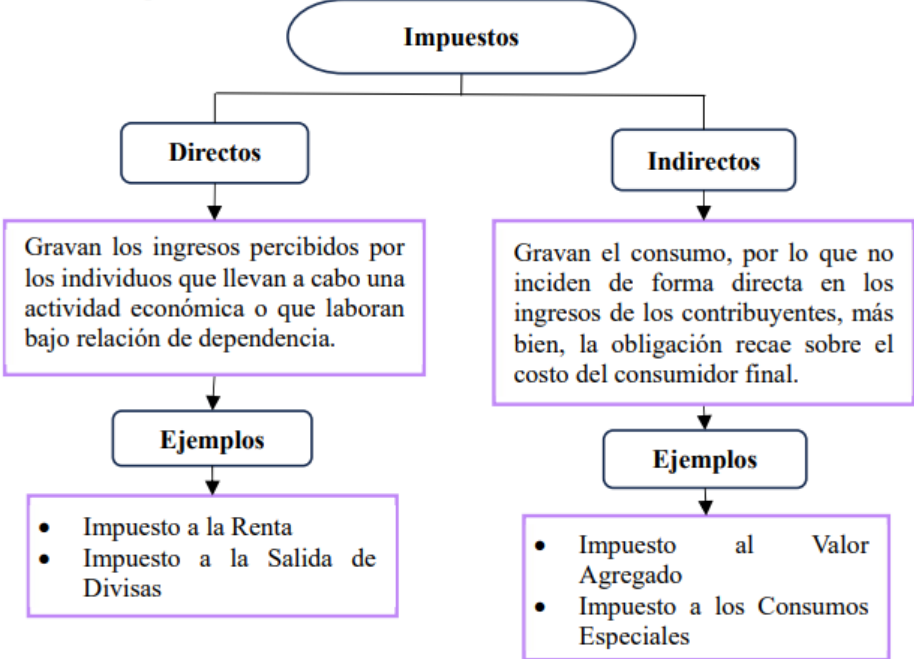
Impuestos

Directos

Gravan los ingresos percibidos por los individuos que llevan a cabo una actividad económica o que laboran bajo relación de dependencia.

Ejemplos

- Impuesto a la Renta
- Impuesto a la Salida de Divisas

Indirectos

Gravan el consumo, por lo que no inciden de forma directa en los ingresos de los contribuyentes, más bien, la obligación recae sobre el costo del consumidor final.

Ejemplos

- Impuesto al Valor Agregado
- Impuesto a los Consumos Especiales